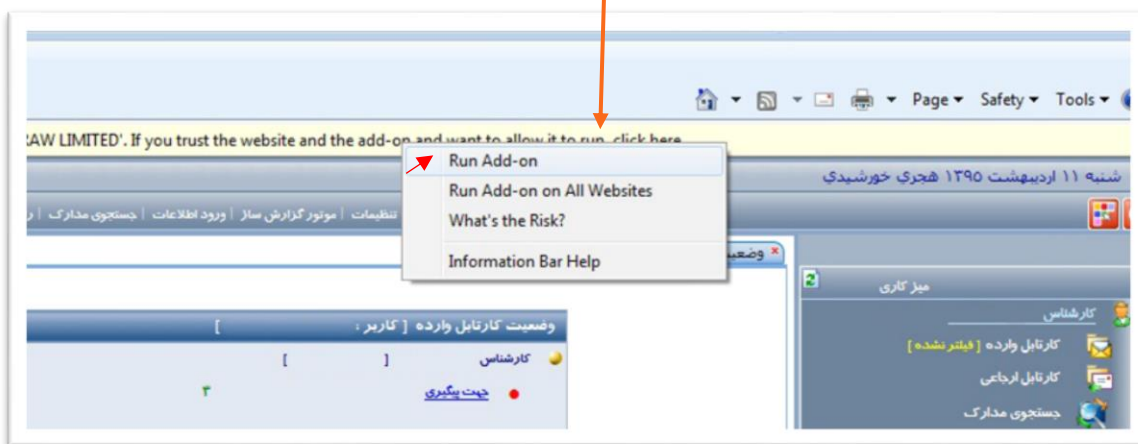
Page ▾ Safety ▾ Tools ▾

RAW LIMITED'. If you trust the website and the add-on and want to allow it to run, click here...

Run Add-on
Run Add-on on All Websites
What's the Risk?
Information Bar Help

شنبه ۱۱ اردیبهشت ۱۳۹۵ هجری خورشیدی

تنظیمات | موتور گزارش ساز | ورود اطلاعات | جستجوی مدارک |

وضعیت

وضعیت کارتابل وارده [ کاربر : ]

کارشناس [ ]

جهت پیگیری ۳

میز کاری

کارشناس

کارتابل وارده [ فیلتر نشده ]

کارتابل ارجاعی

جستجوی مدارک